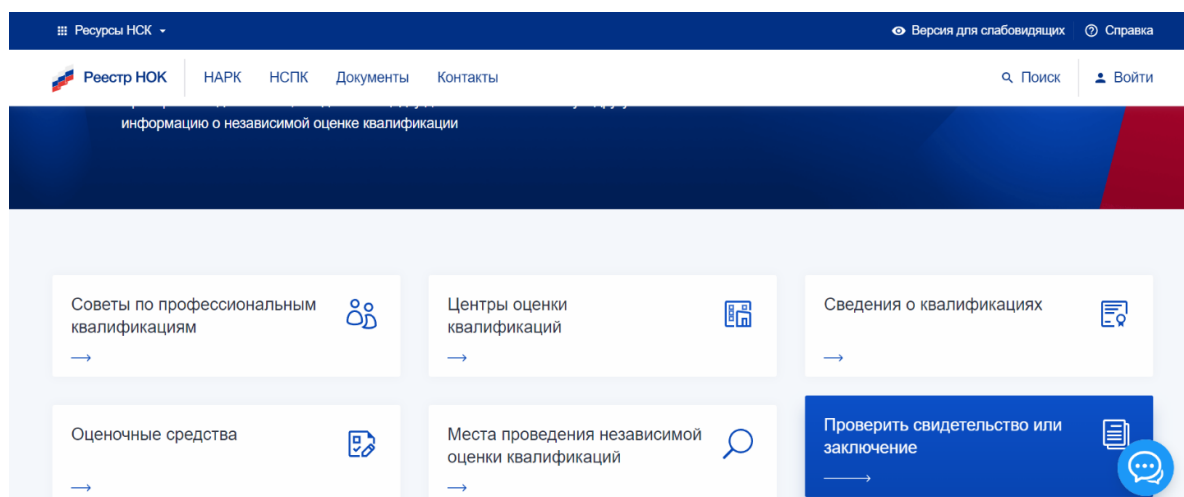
Ресурсы НСК

Версия для слабовидящих | Справка

Реестр НОК | НАРК | НСПК | Документы | Контакты

Поиск | Войти

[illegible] информацию о независимой оценке квалификации

Советы по профессиональным квалификациям
⟶

Центры оценки квалификаций
⟶

Сведения о квалификациях
⟶

Оценочные средства
⟶

Места проведения независимой оценки квалификаций
⟶

Проверить свидетельство или заключение
⟶